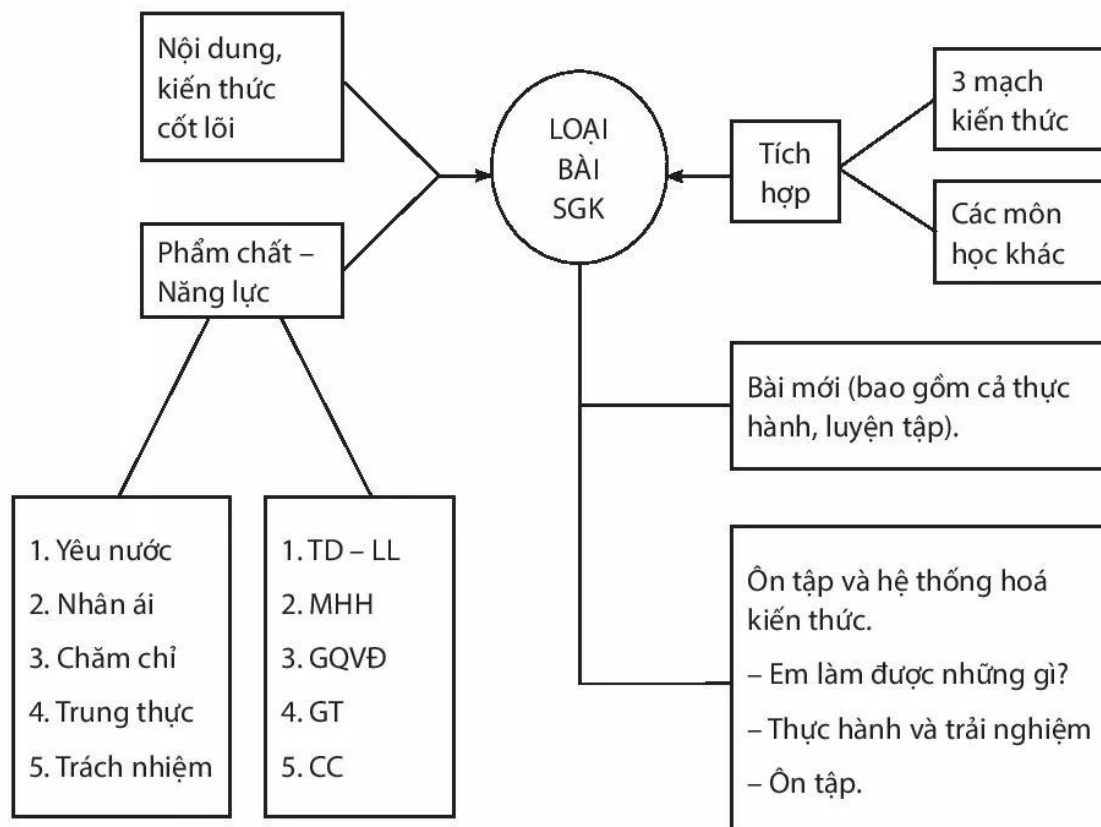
Nội dung, kiến thức cốt lõi

Phẩm chất – Năng lực

LOẠI BÀI SGK

Tích hợp

3 mạch kiến thức

Các môn học khác

Bài mới (bao gồm cả thực hành, luyện tập).

1. Yêu nước
2. Nhân ái
3. Chăm chỉ
4. Trung thực
5. Trách nhiệm

1. TD – LL
2. MHH
3. GQVĐ
4. GT
5. CC

Ôn tập và hệ thống hoá kiến thức.
– Em làm được những gì?
– Thực hành và trải nghiệm
– Ôn tập.